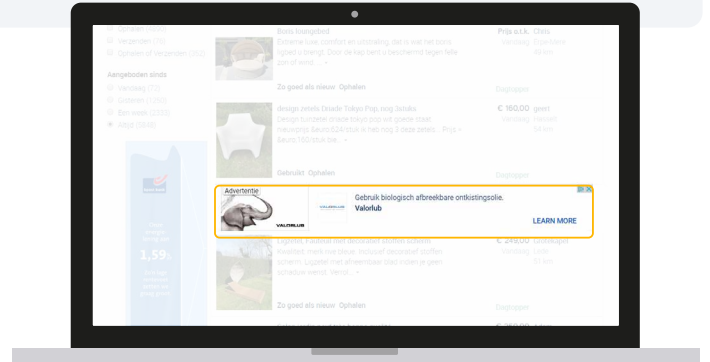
Ophalen (1850)
Verzenden (76)
Ophalen of Verzenden (352)

Aangeboden sinds
Vandaag (73)
Gisteren (1.065)
Een week (2023)
Altijd (3348)

Boho hangstoel
Extreme luxe, comfort en uitstraling, dat is wat het boho ligbed u brengt. Door de kap biedt u bescherming tegen felle zon of wind. ...

Prijs n.o.t.k.
Vandaag

Zo goed als nieuw Ophalen

Dagtopper

design stoels Driade Toky Pop nog 3stuks
Design tuinstoel Driade tokyo pop wit goede staat nieuwprijs 8euro 624/stuk te hoop nog 3 deze zetels ... Prijs = 8euro 150/stuk bie... »

€ 160,00
Vandaag

Gebruikt Ophalen

Dagtopper

Advertentie
VALORLUB
Gebruik biologisch afbreekbare ontkistingsolie.
Valorlub
LEARN MORE

1,59

Ligstoel, Fauteuil met decoratief stoffen scherm
Ligstoel, mere voor bieve: inclusief decoratief stoffen scherm. Ligstoel met afneembaar toed ruien ip ijzer schadow wendi. Vergi... »

€ 249,00
Vandaag

Zo goed als nieuw Ophalen

Dagtopper